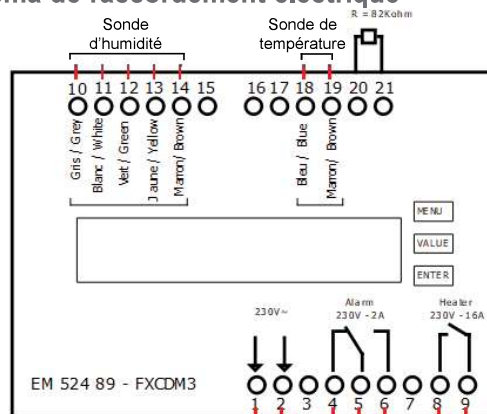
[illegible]ma de raccordement électrique

Sonde d'humidité

Sonde de température

R = 82Kohm

10 11 12 13 14 15 16 17 18 19 20 21

Gris / Grey
Blanc / White
Vert / Green
Jaune / Yellow
Marron/ Brown

Bleu / Blue
Marron/ Brown

MENU

VALUE

ENTER

230V~

Alarm
230V - 2A

Heater
230V - 16A

EM 524 89 - FXCDM3

1 2 3 4 5 6 7 8 9